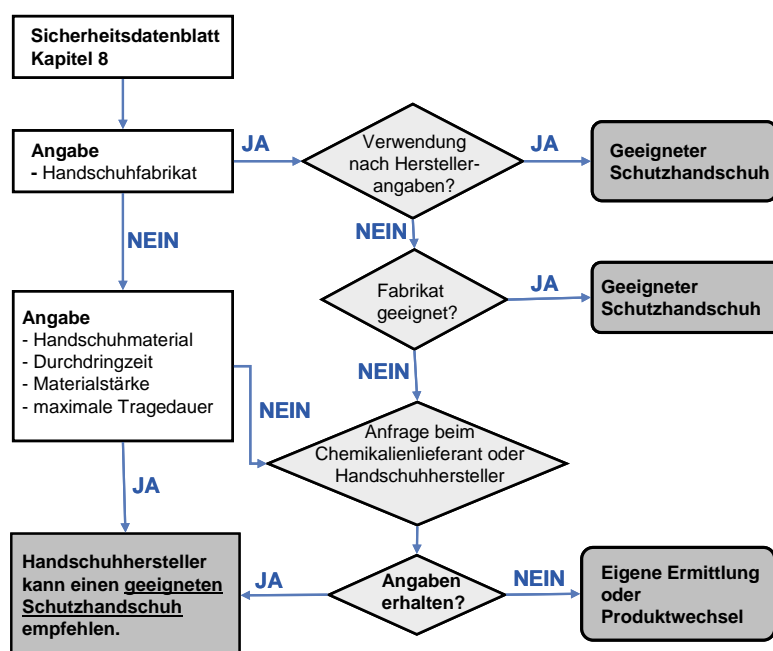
Sicherheitsdatenblatt
Kapitel 8

Angabe
- Handschuhfabrikat

JA

Verwendung nach Herstellerangaben?

JA

Geeigneter Schutzhandschuh

NEIN

NEIN

Fabrikat geeignet?

JA

Geeigneter Schutzhandschuh

Angabe
- Handschuhmaterial
- Durchdringzeit
- Materialstärke
- maximale Tragedauer

NEIN

NEIN

Anfrage beim Chemikalienlieferant oder Handschuhhersteller

JA

Handschuhhersteller kann einen geeigneten Schutzhandschuh empfehlen.

JA

Angaben erhalten?

NEIN

Eigene Ermittlung oder Produktwechsel